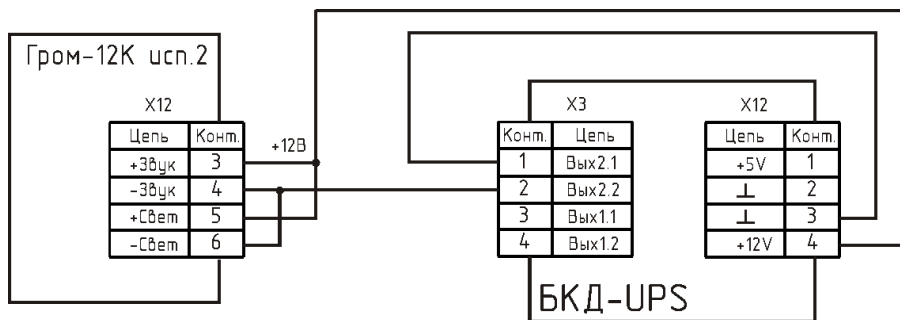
Гром-12К исп.2

X12

| Цепь | Конт. |
|---|---|
| +Звук | 3 |
| -Звук | 4 |
| +Свет | 5 |
| -Свет | 6 |

+12В

X3

| Конт. | Цепь |
|---|---|
| 1 | Вых2.1 |
| 2 | Вых2.2 |
| 3 | Вых1.1 |
| 4 | Вых1.2 |

X12

| Цепь | Конт. |
|---|---|
| +5V | 1 |
| ⊥ | 2 |
| ⊥ | 3 |
| +12V | 4 |

БКД-UPS